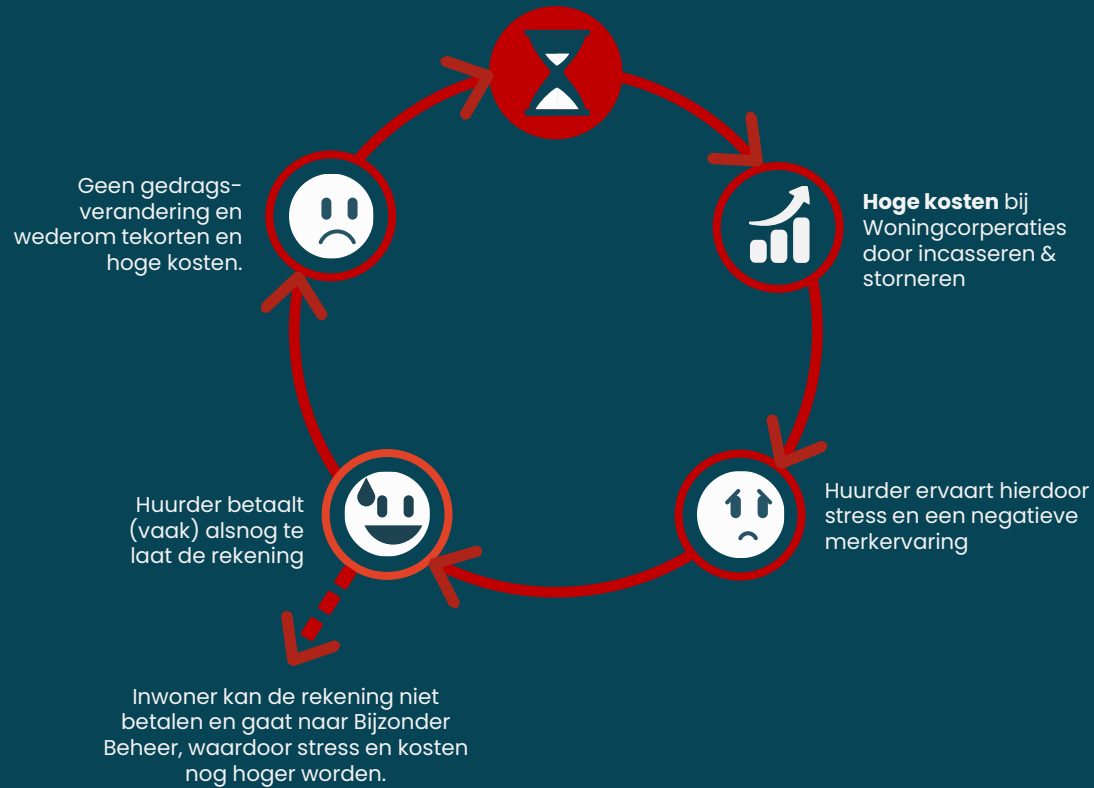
Hoge kosten bij Woningcorperaties door incasseren & storneren

Huurder ervaart hierdoor stress en een negatieve merkervaring

Huurder betaalt (vaak) alsnog te laat de rekening

Inwoner kan de rekening niet betalen en gaat naar Bijzonder Beheer, waardoor stress en kosten nog hoger worden.

Geen gedrags-verandering en wederom tekorten en hoge kosten.